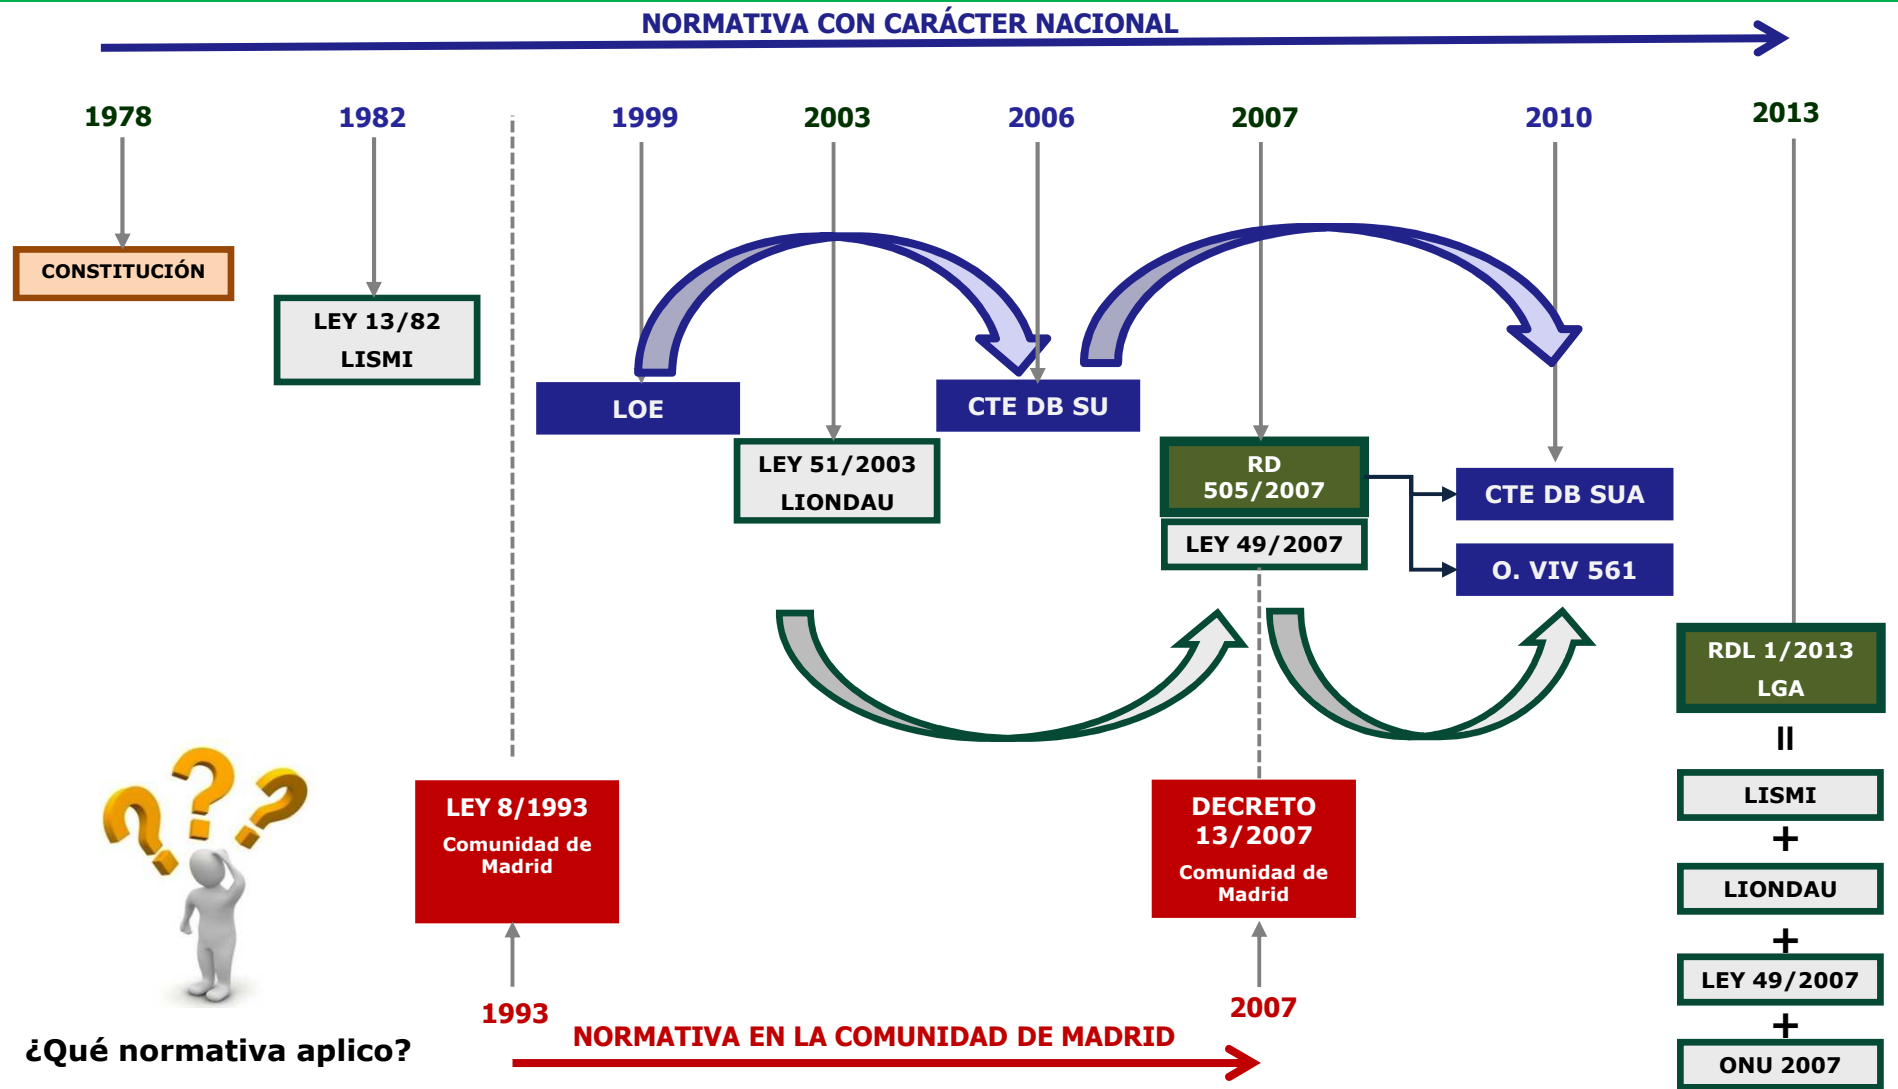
NORMATIVA CON CARÁCTER NACIONAL

1978

CONSTITUCIÓN

1982

LEY 13/82
LISMI

1999

LOE

2003

LEY 51/2003
LIONDAU

2006

CTE DB SU

2007

RD
505/2007

LEY 49/2007

2010

CTE DB SUA

O. VIV 561

2013

RDL 1/2013
LGA

=

LISMI

+

LIONDAU

+

LEY 49/2007

+

ONU 2007

LEY 8/1993
Comunidad de Madrid

1993

DECRETO 13/2007
Comunidad de Madrid

2007

NORMATIVA EN LA COMUNIDAD DE MADRID

¿Qué normativa aplico?